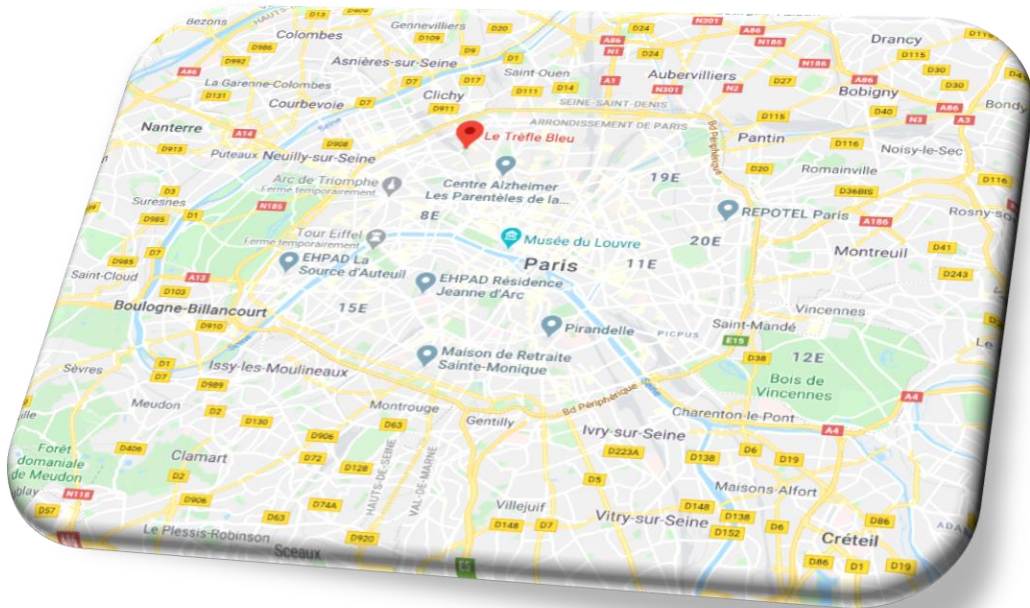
Bezons
Colombes
Gennevilliers
Drancy
Asnières-sur-Seine
Saint-Ouen
Aubervilliers
Bobigny
Bondy
La Garenne-Colombes
Courbevoie
Clichy
SEINE-SAINT-DENIS
Nanterre
ARRONDISSEMENT DE PARIS
Pantin
Le Trèfle Bleu
Noisy-le-Sec
Puteaux
Neuilly-sur-Seine
Romainville
Arc de Triomphe
Ferme temporairement
Centre Alzheimer Les Parentèles de la...
19E
Suresnes
8E
REPOTEL Paris
Rosny-so
Tour Eiffel
Ferme temporairement
Musée du Louvre
20E
Montreuil
EHPAD La Source d'Auteuil
Paris
11E
Saint-Cloud
EHPAD Résidence Jeanne d'Arc
Boulogne-Billancourt
15E
Vincennes
Pirandelle
PICPUS
Saint-Mandé
12E
Sèvres
Issy-les-Moulineaux
Maison de Retraite Sainte-Monique
Bois de Vincennes
Meudon
Montrouge
Charenton-le-Pont
Gentilly
Ivry-sur-Seine
Forêt domaniale de Meudon
Clamart
Maisons-Alfort
Villejuif
Vitry-sur-Seine
Le Plessis-Robinson
Sceaux
Créteil
HAUTS-DE-SEINE
VAL-DE-MARNE
Bd Périphérique
D13 D986 D992 A86 D131 D7 D17 D1 D109 D20 D911 D111 D14 D24 N1 A86 N301 N2 D27 N186 D115 D30 D40 N3 A3 A14 D908 D913 D116 D20 D36BIS D116 D3 D985 D1 N185 A186 D41 D243 D985 D7 A13 D103 D910 E15 D38 D1 D7 D989 D2 D130 D906 D63 D72 D128 D223A D138 D6 D19 A4 A4 D406 D2 D906 D74A D5 D148 D7 D148 D138 D152 D6 D86 D63 D920 D86 D1 D19 N118 D57